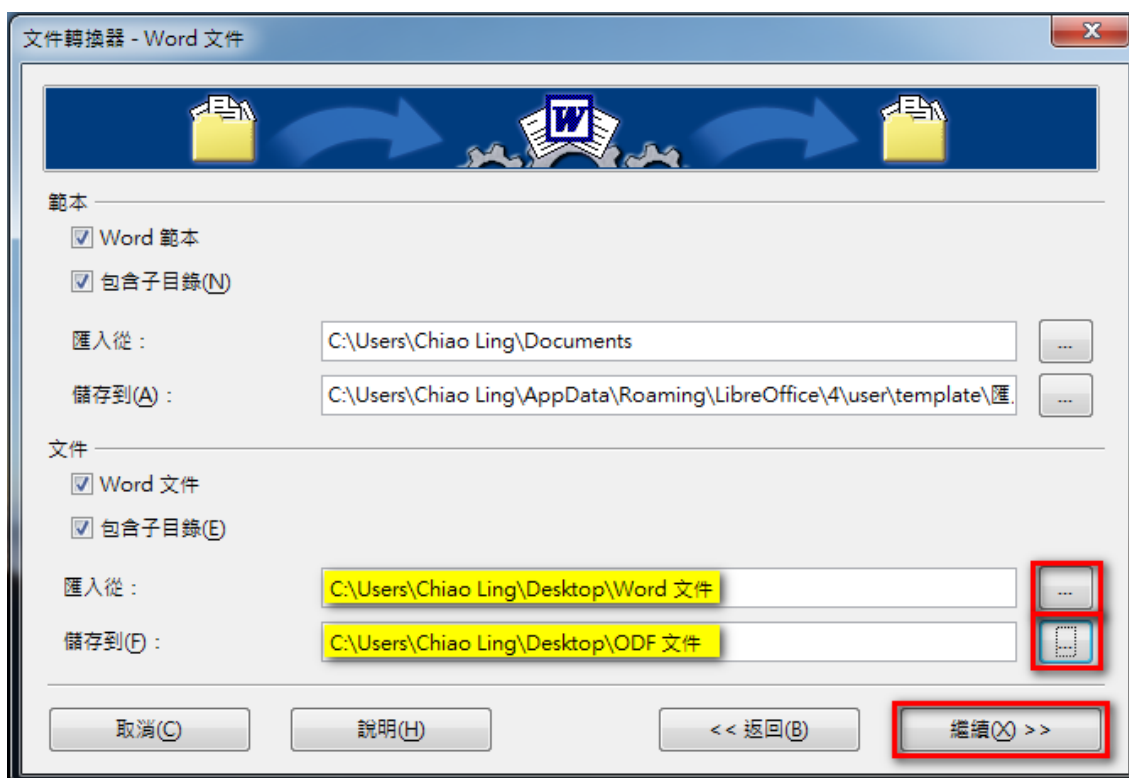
文件轉換器 - Word 文件

範本

Word 範本

包含子目錄(N)

匯入從：

C:\Users\Chiao Ling\Documents

...

儲存到(A)：

C:\Users\Chiao Ling\AppData\Roaming\LibreOffice\4\user\template\匯.

...

文件

Word 文件

包含子目錄(E)

匯入從：

C:\Users\Chiao Ling\Desktop\Word 文件

...

儲存到(F)：

C:\Users\Chiao Ling\Desktop\ODF 文件

...

取消(C)

說明(H)

<< 返回(B)

繼續(X) >>